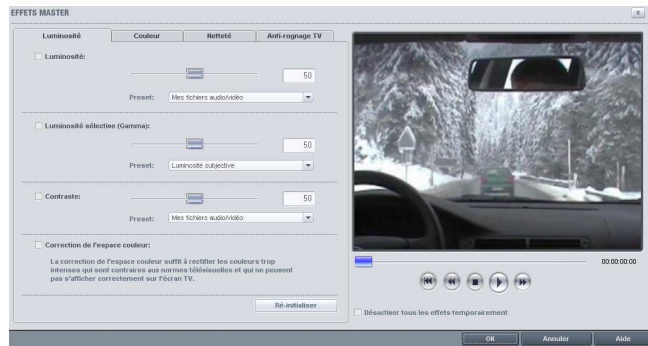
EFFETS MASTER

Luminosité | Couleur | Netteté | Anti-rognage TV

Luminosité:

50

Preset: Mes fichiers audio/vidéo

Luminosité sélective (Gamma):

50

Preset: Luminosité subjective

Contraste:

50

Preset: Mes fichiers audio/vidéo

Correction de l'espace couleur:

La correction de l'espace couleur suffit à rectifier les couleurs trop intenses qui sont contraires aux normes télévisuelles et qui ne peuvent pas s'afficher correctement sur l'écran TV.

Ré-initialiser

00:00:00:00

Désactiver tous les effets temporairement

OK | Annuler | Aide